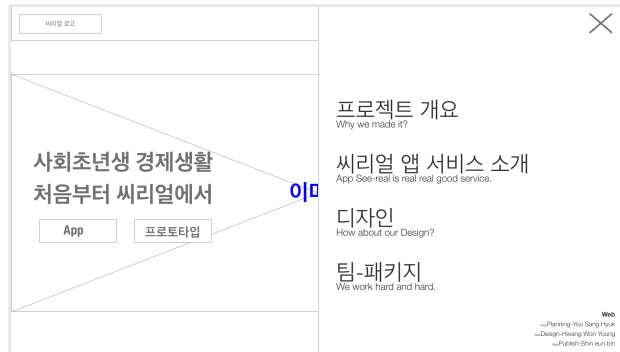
씨리얼 로고

사회초년생 경제생활
처음부터 씨리얼에서

App

프로토타입

이미

프로젝트 개요
Why we made it?

씨리얼 앱 서비스 소개
App See-real is real real good service.

디자인
How about our Design?

팀-패키지
We work hard and hard.

Web
Planning-You Sang Hyuk
Design-Hwang Won Young
Publish-Shin eun bin